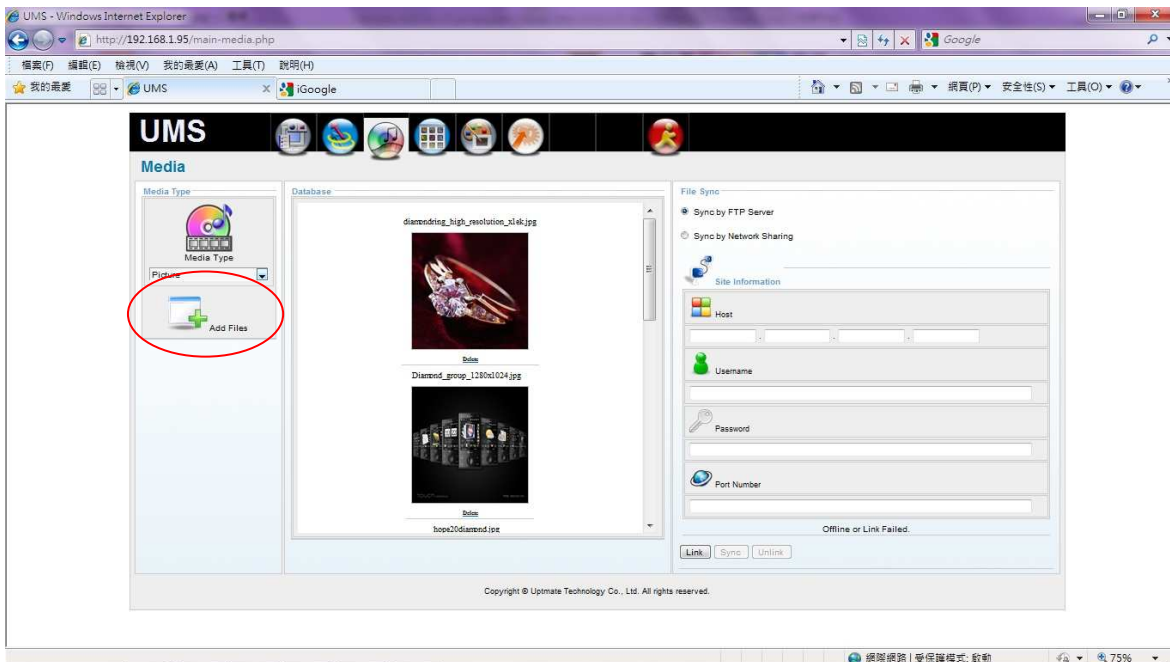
UMS - Windows Internet Explorer

http://192.168.1.95/main-media.php

Google

檔案(F) 編輯(E) 檢視(V) 我的最愛(A) 工具(T) 說明(H)

我的最愛

UMS

iGoogle

網頁(P) 安全性(S) 工具(O)

UMS

Media

Media Type

Media Type

Picture

Add Files

Database

diamondring_high_resolution_x1sk.jpg

Delete

Diamond_group_1280x1024.jpg

Delete

hope20diamond.jpg

File Sync

Sync by FTP Server

Sync by Network Sharing

Site Information

Host

Username

Password

Port Number

Offline or Link Failed.

Link Sync Unlink

Copyright © Uptmate Technology Co., Ltd. All rights reserved.

網際網路 | 受保護模式: 啟動

75%